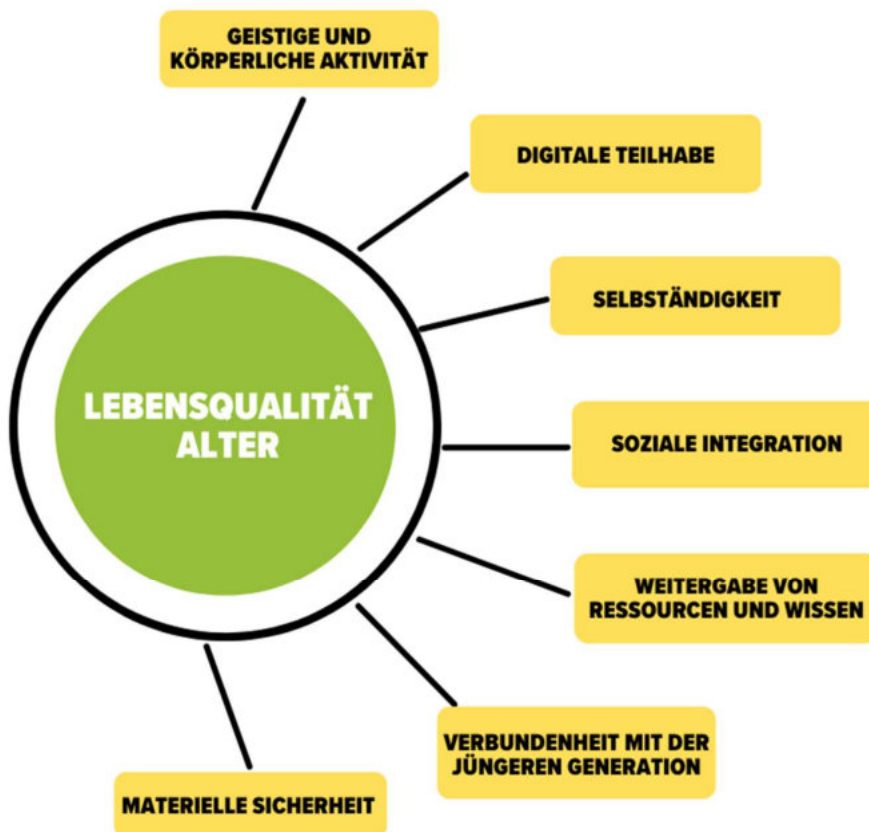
LEBENSQUALITÄT ALTER

GEISTIGE UND KÖRPERLICHE AKTIVITÄT

DIGITALE TEILHABE

SELBSTÄNDIGKEIT

SOZIALE INTEGRATION

WEITERGABE VON RESSOURCEN UND WISSEN

VERBUNDENHEIT MIT DER JÜNGEREN GENERATION

MATERIELLE SICHERHEIT